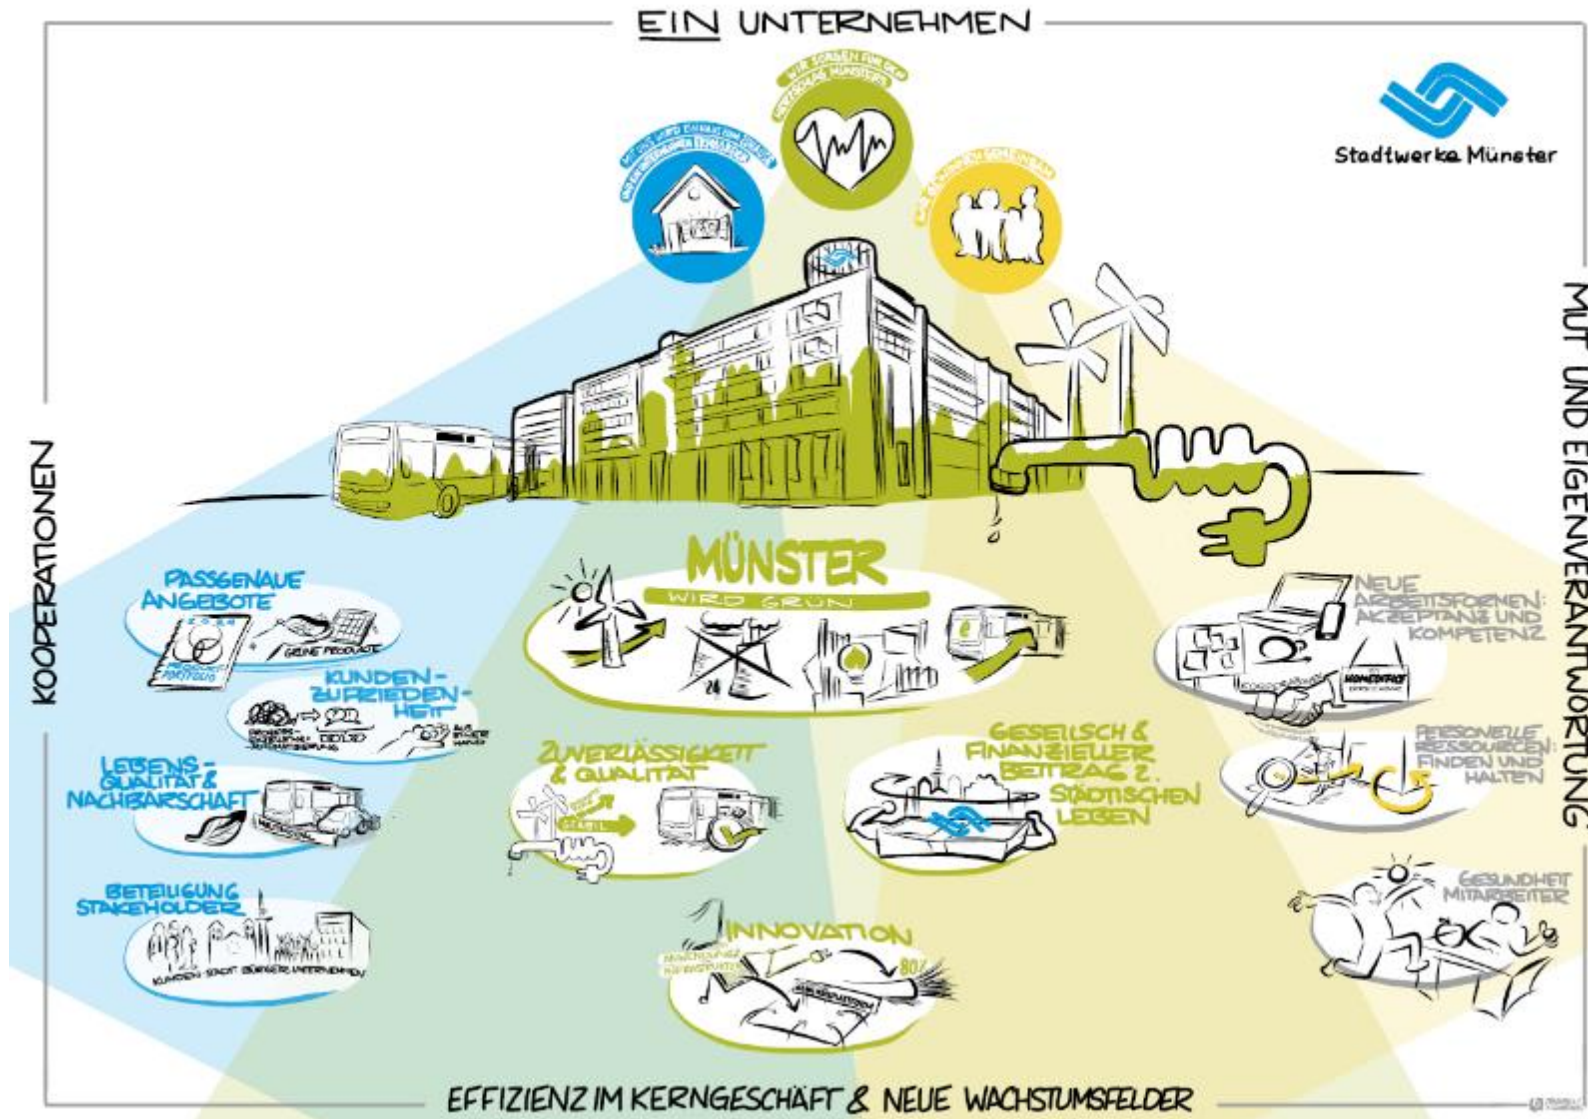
EIN UNTERNEHMEN

Stadtwerke Münster

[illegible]

WIR SORGEN FÜR DEN HERZSCHLAG MÜNSTERS

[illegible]

KOOPERATIONEN

MUT UND EIGENVERANTWORTUNG

MÜNSTER
WIRD GRÜN

24

PASSGENAUE ANGEBOTE

GRÜNE PRODUKTE

KUNDEN-ZUFRIEDENHEIT

LEBENS-QUALITÄT & NACHBARSCHAFT

BETEILIGUNG STAKEHOLDER

KUNDEN STADT BÜRGER UNTERNEHMEN

ZUVERLÄSSIGKEIT & QUALITÄT

GESELLSCH & FINANZIELLER BEITRAG Z. STÄDTISCHEN LEBEN

INNOVATION

80%

NEUE ARBEITSFORMEN: AKZEPTANZ UND KOMPETENZ

HOMEOFFICE

PERSONELLE RESSOURCEN: FINDEN UND HALTEN

GESUNDHEIT MITARBEITER

EFFIZIENZ IM KERNGESCHÄFT & NEUE WACHSTUMSFELDER